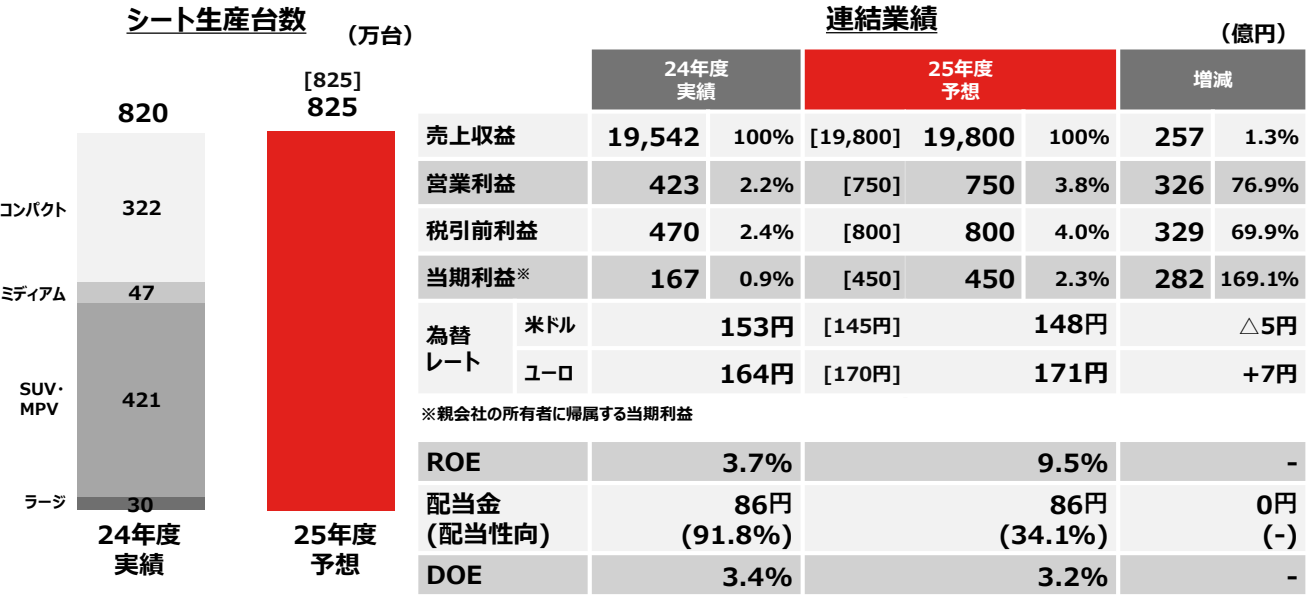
シート生産台数

（万台）

820

[825]
825

コンパクト 322

ミディアム 47

SUV・MPV 421

ラージ 30

24年度
実績

25年度
予想

連結業績

（億円）

| | | 24年度実績 | | 25年度予想 | | | 増減 | |
|---|---|---|---|---|---|---|---|---|
| 売上収益 | | 19,542 | 100% | [19,800] | 19,800 | 100% | 257 | 1.3% |
| 営業利益 | | 423 | 2.2% | [750] | 750 | 3.8% | 326 | 76.9% |
| 税引前利益 | | 470 | 2.4% | [800] | 800 | 4.0% | 329 | 69.9% |
| 当期利益※ | | 167 | 0.9% | [450] | 450 | 2.3% | 282 | 169.1% |
| 為替レート | 米ドル | 153円 | | [145円] | 148円 | | △5円 | |
| | ユーロ | 164円 | | [170円] | 171円 | | +7円 | |

※親会社の所有者に帰属する当期利益

| | | | |
|---|---|---|---|
| ROE | 3.7% | 9.5% | - |
| 配当金（配当性向） | 86円（91.8%） | 86円（34.1%） | 0円（-） |
| DOE | 3.4% | 3.2% | - |